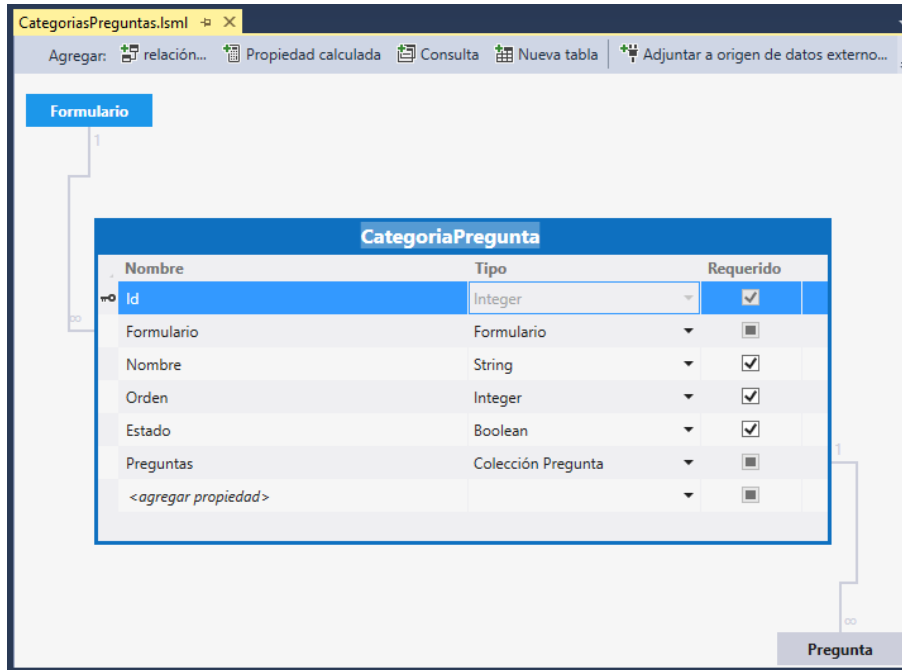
CategoriasPreguntas.lsml ⊕ ✕

Agregar: relación... Propiedad calculada Consulta Nueva tabla Adjuntar a origen de datos externo...

Formulario

1

∞

CategoriaPregunta

| Nombre | Tipo | Requerido |
|---|---|---|
| Id | Integer | ☑ |
| Formulario | Formulario | ■ |
| Nombre | String | ☑ |
| Orden | Integer | ☑ |
| Estado | Boolean | ☑ |
| Preguntas | Colección Pregunta | ■ |
| <agregar propiedad> | | ■ |

1

∞

Pregunta